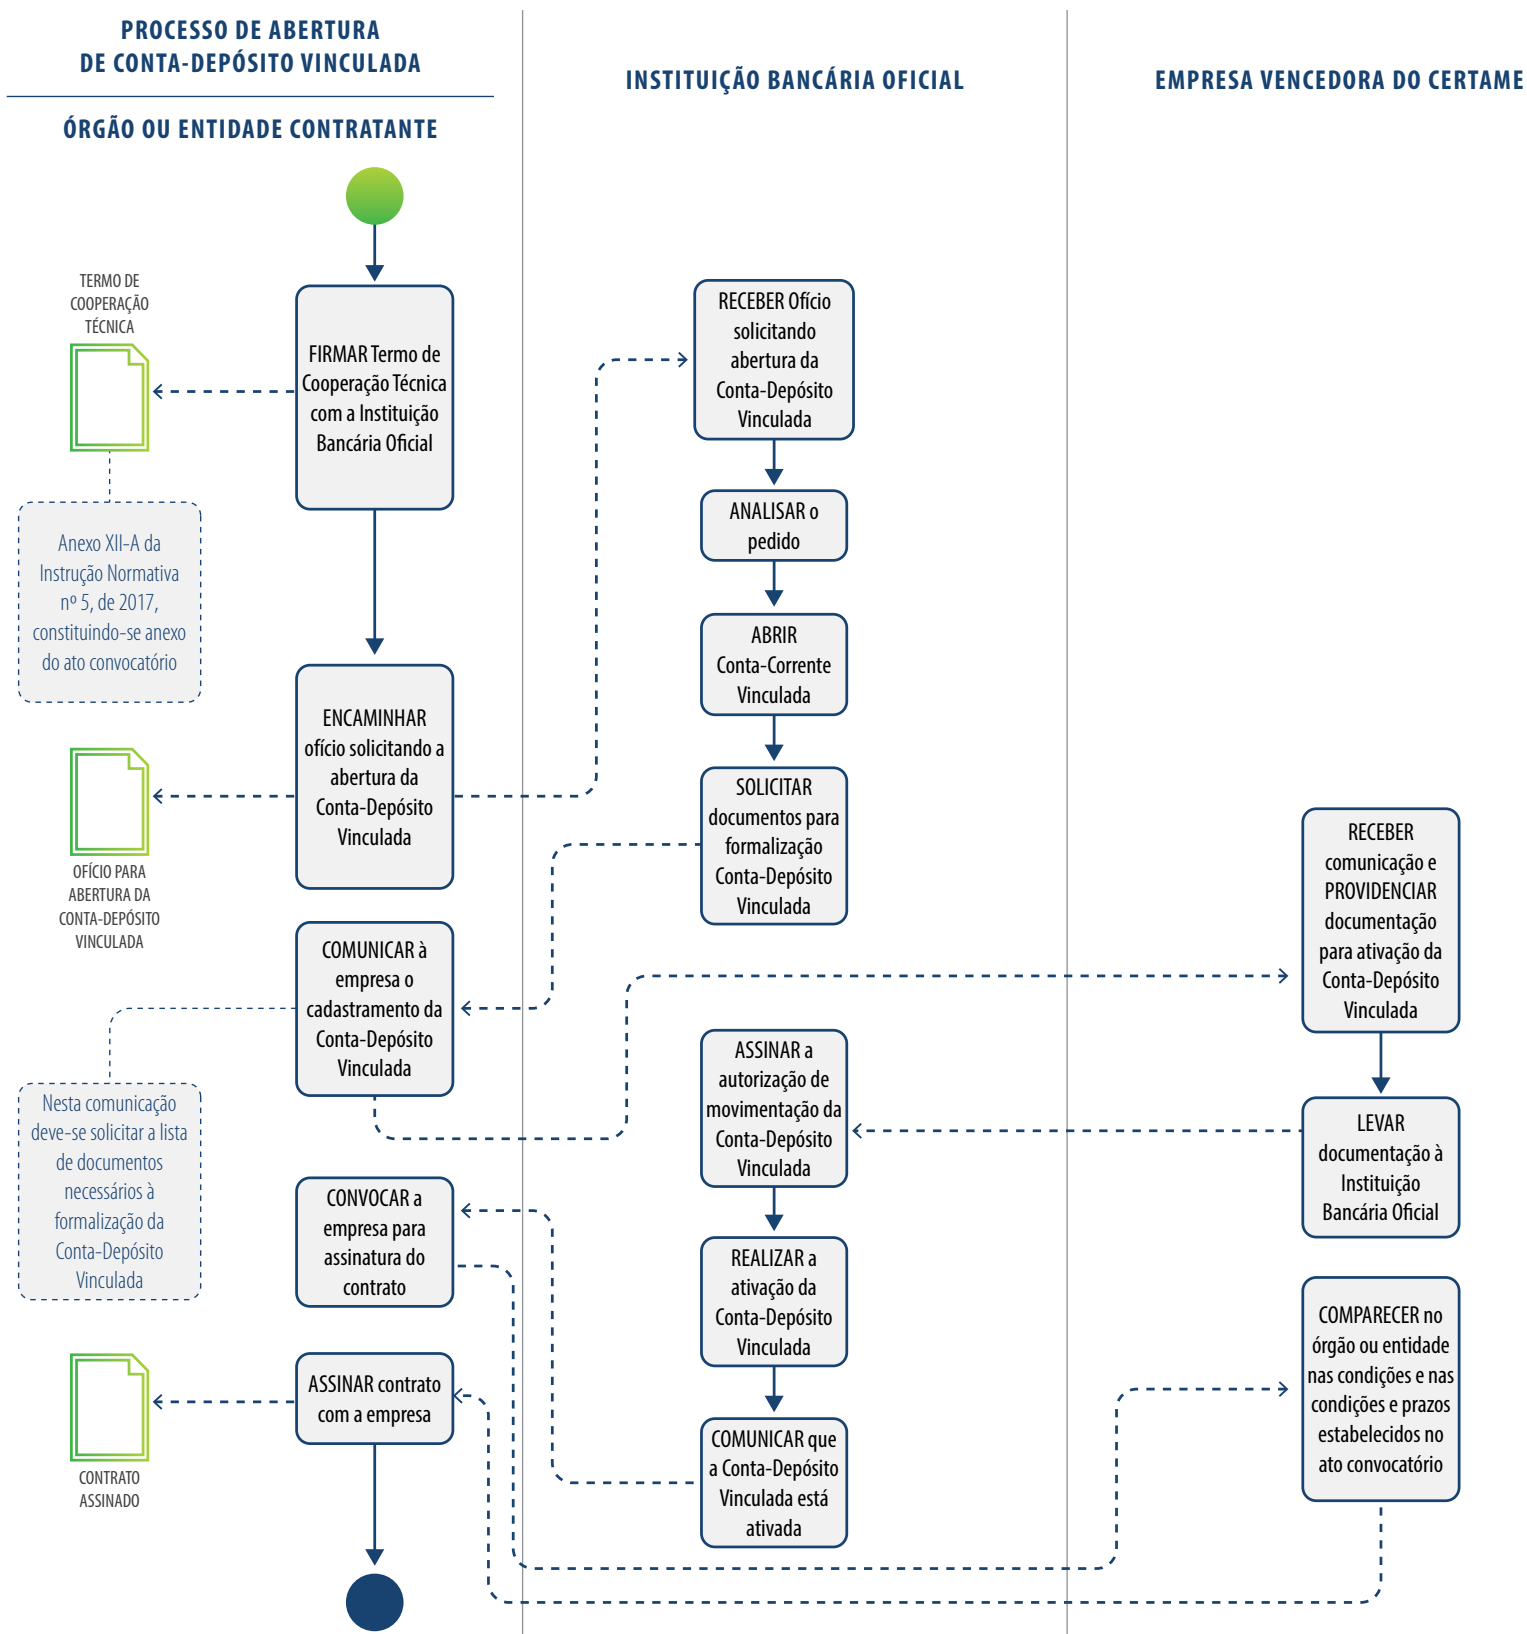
PROCESSO DE ABERTURA DE CONTA-DEPÓSITO VINCULADA

ÓRGÃO OU ENTIDADE CONTRATANTE

INSTITUIÇÃO BANCÁRIA OFICIAL

EMPRESA VENCEDORA DO CERTAME

TERMO DE COOPERAÇÃO TÉCNICA

FIRMAR Termo de Cooperação Técnica com a Instituição Bancária Oficial

Anexo XII-A da Instrução Normativa nº 5, de 2017, constituindo-se anexo do ato convocatório

ENCAMINHAR ofício solicitando a abertura da Conta-Depósito Vinculada

OFÍCIO PARA ABERTURA DA CONTA-DEPÓSITO VINCULADA

COMUNICAR à empresa o cadastramento da Conta-Depósito Vinculada

Nesta comunicação deve-se solicitar a lista de documentos necessários à formalização da Conta-Depósito Vinculada

CONVOCAR a empresa para assinatura do contrato

ASSINAR contrato com a empresa

CONTRATO ASSINADO

RECEBER Ofício solicitando abertura da Conta-Depósito Vinculada

ANALISAR o pedido

ABRIR Conta-Corrente Vinculada

SOLICITAR documentos para formalização Conta-Depósito Vinculada

ASSINAR a autorização de movimentação da Conta-Depósito Vinculada

REALIZAR a ativação da Conta-Depósito Vinculada

COMUNICAR que a Conta-Depósito Vinculada está ativada

RECEBER comunicação e PROVIDENCIAR documentação para ativação da Conta-Depósito Vinculada

LEVAR documentação à Instituição Bancária Oficial

COMPARECER no órgão ou entidade nas condições e nas condições e prazos estabelecidos no ato convocatório